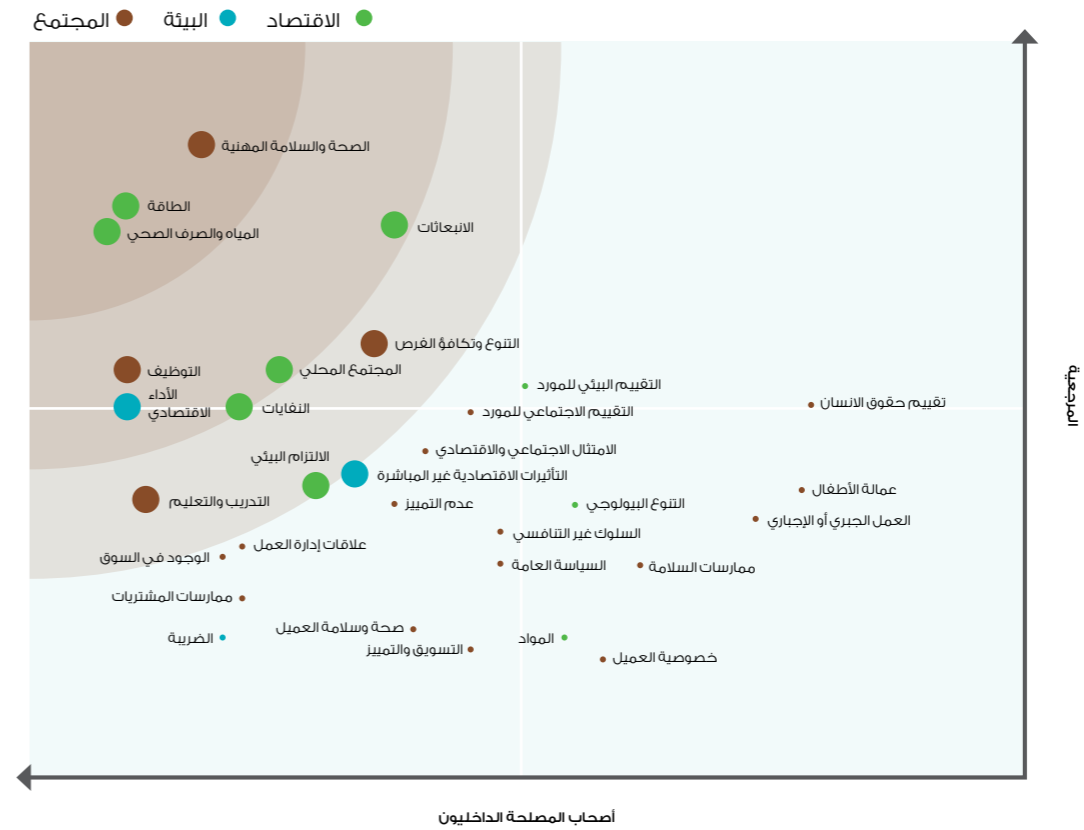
المجتمع البيئة الاقتصاد

الصحة والسلامة المهنية
الطاقة
المياه والصرف الصحي
الانبعاثات
التنوع وتكافؤ الفرص
التوظيف
المجتمع المحلي
الأداء الاقتصادي
النفايات
التقييم البيئي للمورد
التقييم الاجتماعي للمورد
تقييم حقوق الانسان
الامتثال الاجتماعي والاقتصادي
الالتزام البيئي
التأثيرات الاقتصادية غير المباشرة
التدريب والتعليم
عدم التمييز
التنوع البيولوجي
عمالة الأطفال
العمل الجبري أو الإجباري
السلوك غير التنافسي
علاقات إدارة العمل
الوجود في السوق
السياسة العامة
ممارسات السلامة
ممارسات المشتريات
صحة وسلامة العميل
الضريبة
المواد
التسويق والتمييز
خصوصية العميل

المجتمع

أصحاب المصلحة الداخليون